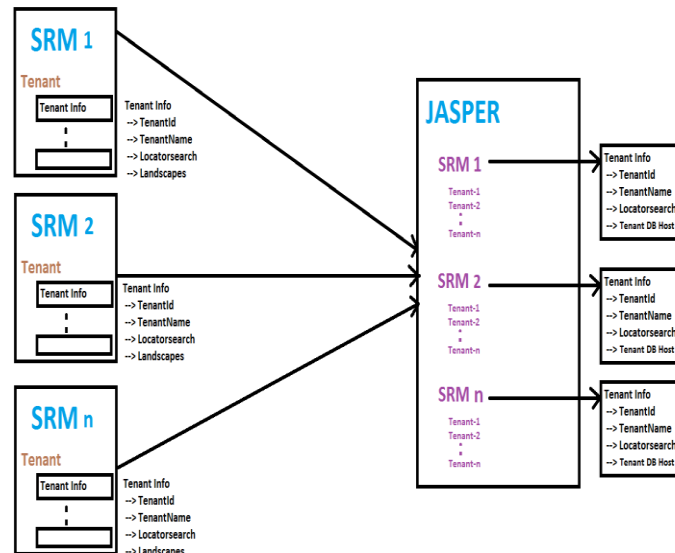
SRM 1
Tenant
Tenant Info

Tenant Info
--> TenantId
--> TenantName
--> Locatorsearch
--> Landscapes

SRM 2
Tenant
Tenant Info

Tenant Info
--> TenantId
--> TenantName
--> Locatorsearch
--> Landscapes

SRM n
Tenant
Tenant Info

Tenant Info
--> TenantId
--> TenantName
--> Locatorsearch
--> Landscapes

JASPER
SRM 1
Tenant-1
Tenant-2
Tenant-n
SRM 2
Tenant-1
Tenant-2
Tenant-n
SRM n
Tenant-1
Tenant-2
Tenant-n

Tenant Info
--> TenantId
--> TenantName
--> Locatorsearch
--> Tenant DB Host

Tenant Info
--> TenantId
--> TenantName
--> Locatorsearch
--> Tenant DB Host

Tenant Info
--> TenantId
--> TenantName
--> Locatorsearch
--> Tenant DB Host